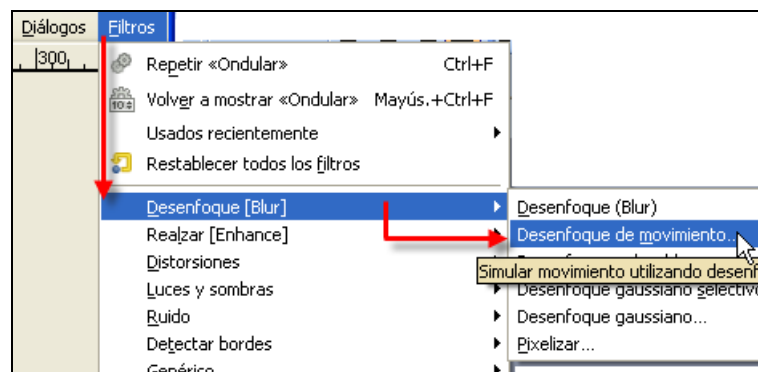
Diálogos Filtros
300

Repetir «Ondular» Ctrl+F
10 Volver a mostrar «Ondular» Mayús.+Ctrl+F
Usados recientemente
Restablecer todos los filtros
Desenfoque [Blur]
Realzar [Enhance]
Distorsiones
Luces y sombras
Ruido
Detectar bordes
Genérico

Desenfoque (Blur)
Desenfoque de movimiento...
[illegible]
Simular movimiento utilizando desenf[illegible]
Desenfoque gaussiano selectivo
Desenfoque gaussiano...
Pixelizar...